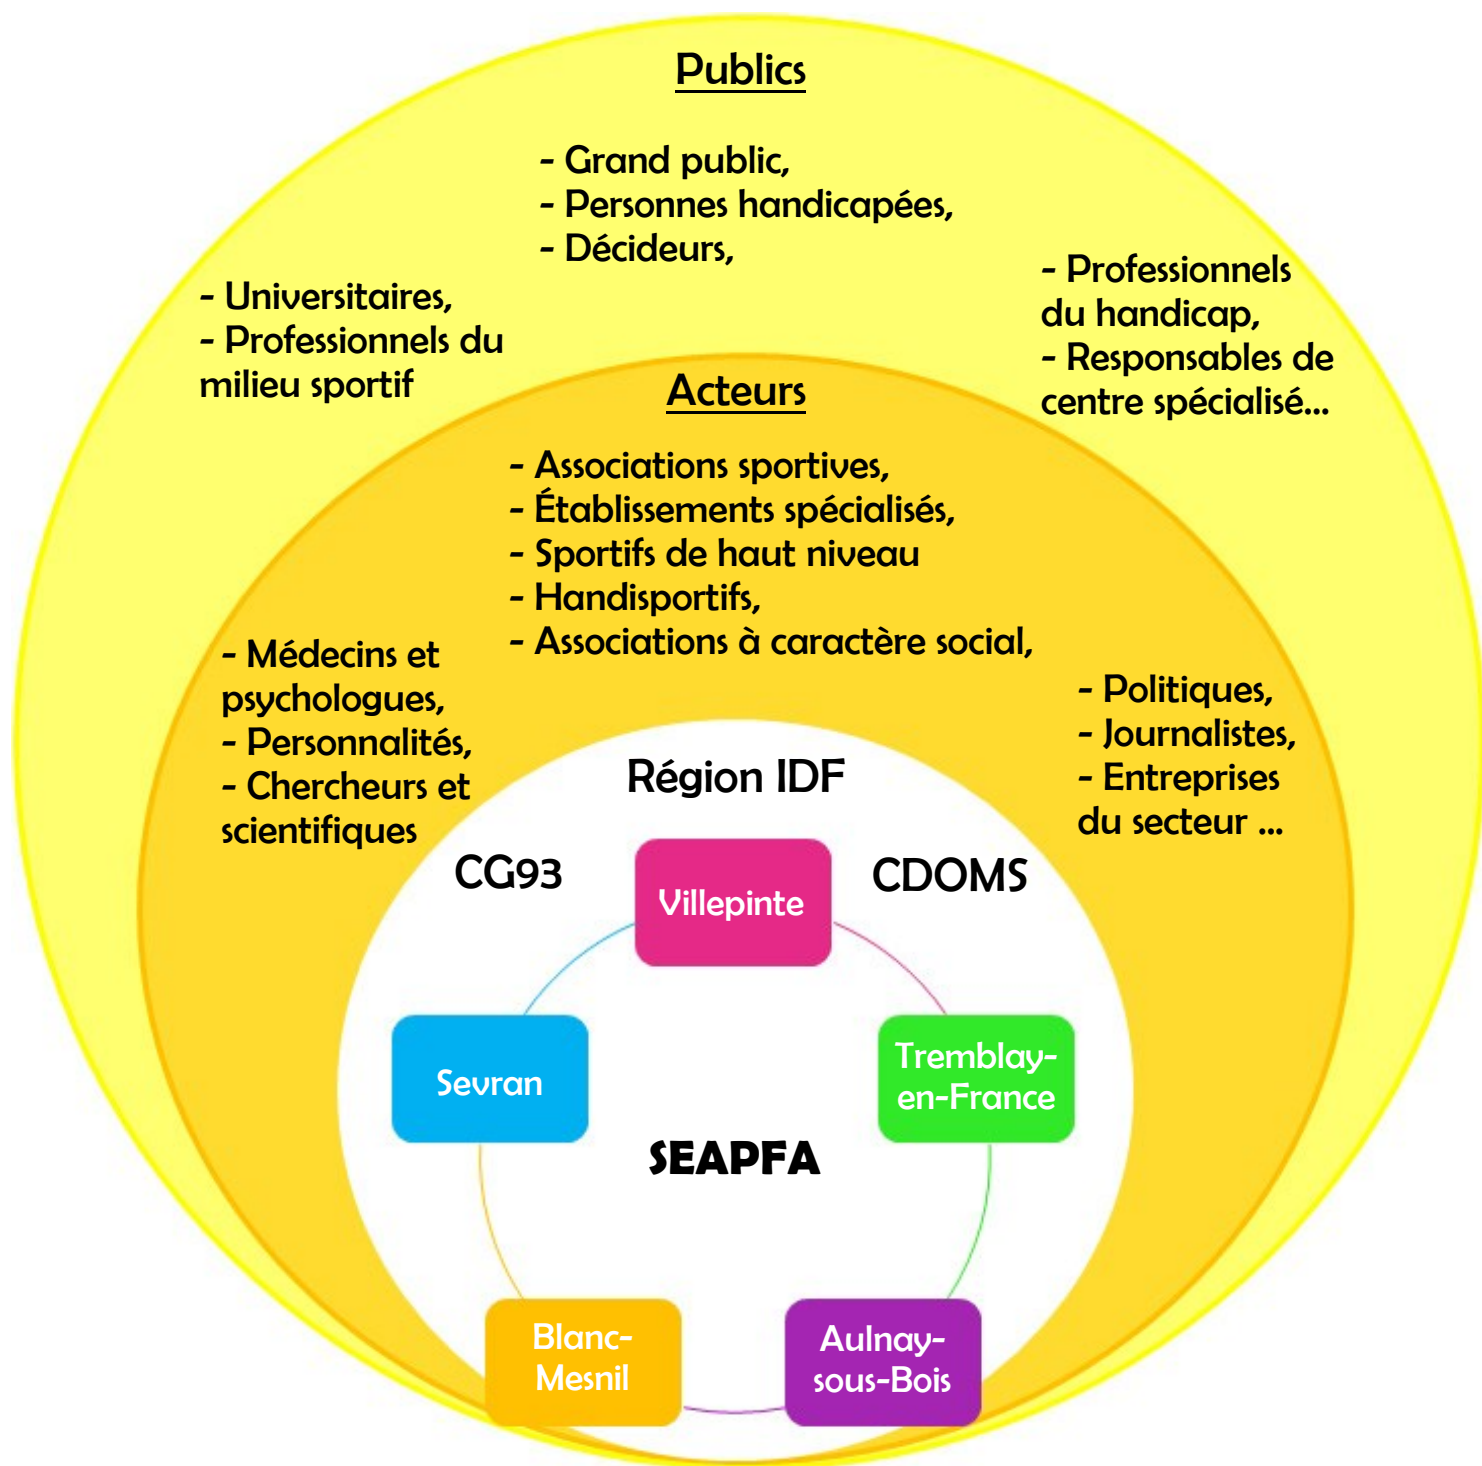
Publics

- Grand public,
- Personnes handicapées,
- Décideurs,

- Universitaires,
- Professionnels du milieu sportif

- Professionnels du handicap,
- Responsables de centre spécialisé…

Acteurs

- Associations sportives,
- Établissements spécialisés,
- Sportifs de haut niveau
- Handisportifs,
- Associations à caractère social,

- Médecins et psychologues,
- Personnalités,
- Chercheurs et scientifiques

- Politiques,
- Journalistes,
- Entreprises du secteur …

Région IDF

CG93

CDOMS

Villepinte

Sevran

Tremblay-en-France

SEAPFA

Blanc-Mesnil

Aulnay-sous-Bois